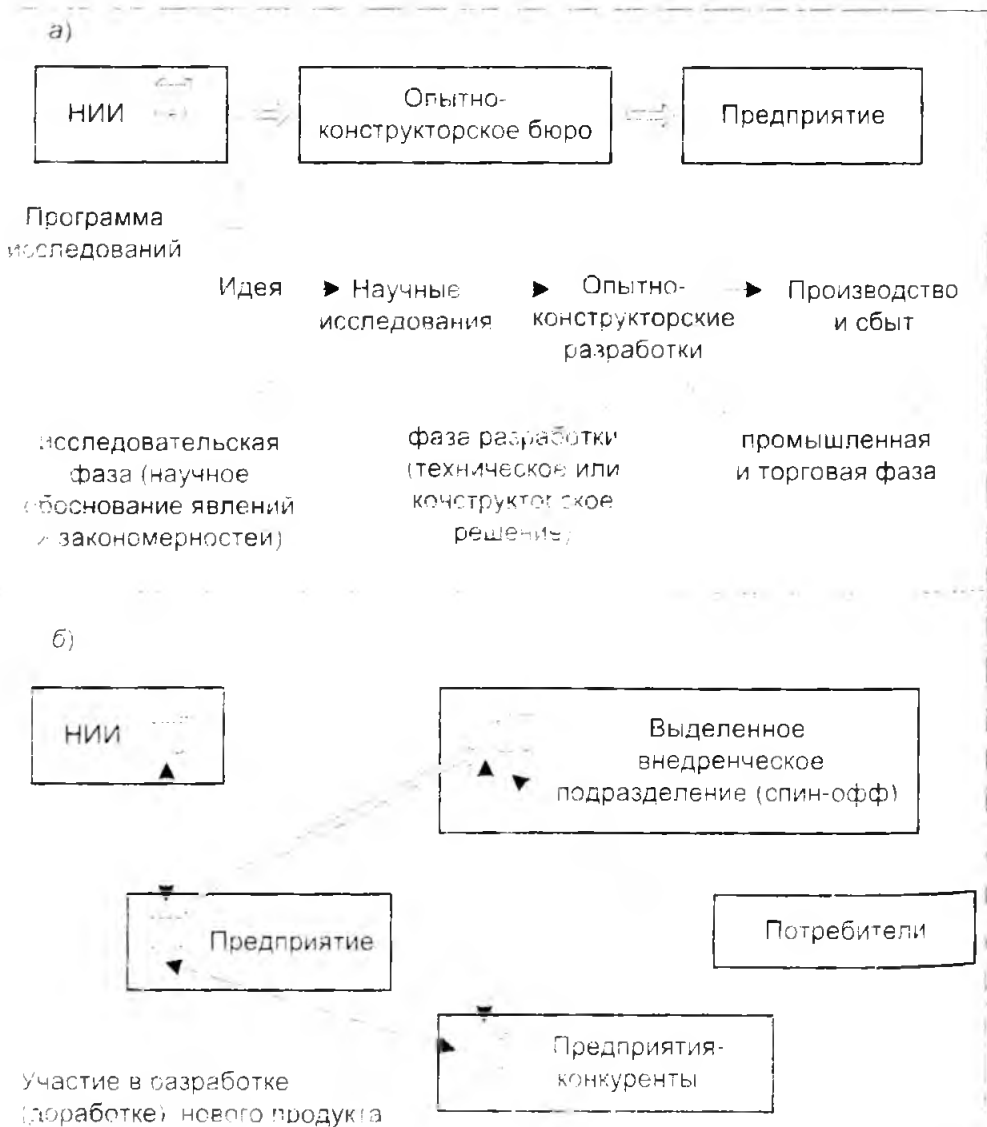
а)

НИИ

Опытно-конструкторское бюро

Предприятие

Программа исследований

Идея

Научные исследования

Опытно-конструкторские разработки

Производство и сбыт

исследовательская фаза (научное обоснование явлений и закономерностей)

фаза разработки (техническое или конструкторское решение)

промышленная и торговая фаза

б)

НИИ

Выделенное внедренческое подразделение (спин-офф)

Предприятие

Потребители

Предприятия-конкуренты

Участие в разработке (доработке) нового продукта